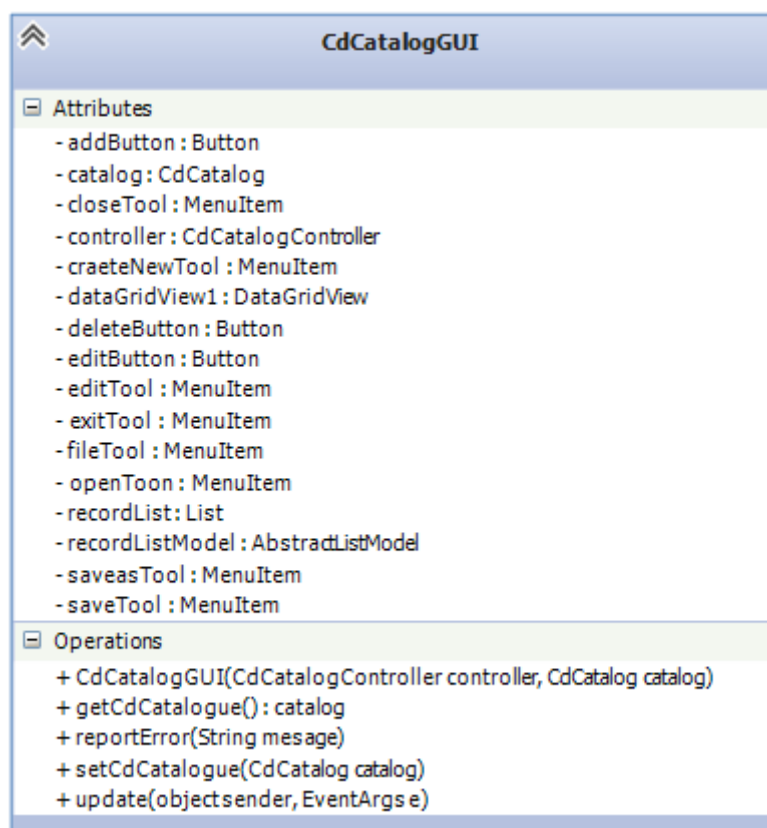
CdCatalogGUI

Attributes
- addButton : Button
- catalog : CdCatalog
- closeTool : MenuItem
- controller : CdCatalogController
- craeteNewTool : MenuItem
- dataGridView1 : DataGridView
- deleteButton : Button
- editButton : Button
- editTool : MenuItem
- exitTool : MenuItem
- fileTool : MenuItem
- openToon : MenuItem
- recordList : List
- recordListModel : AbstractListModel
- saveasTool : MenuItem
- saveTool : MenuItem

Operations
+ CdCatalogGUI(CdCatalogController controller, CdCatalog catalog)
+ getCdCatalogue() : catalog
+ reportError(String mesage)
+ setCdCatalogue(CdCatalog catalog)
+ update(objectsender, EventArgs e)